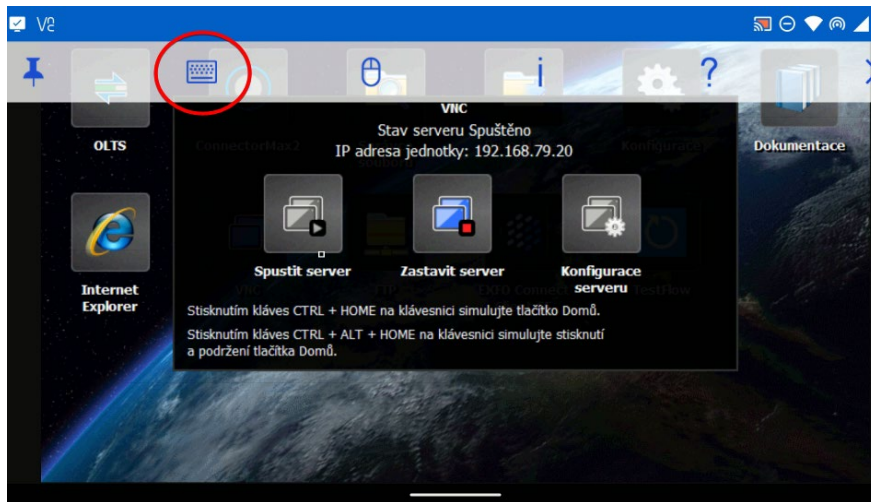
V2

OLTS

ConnectorMax2

Konfigurace

Dokumentace

Internet Explorer

VNC

Stav serveru Spuštěno

IP adresa jednotky: 192.168.79.20

Spustit server

Zastavit server

Konfigurace serveru

TestFlow

Stisknutím kláves CTRL + HOME na klávesnici simulujte tlačítko Domů.

Stisknutím kláves CTRL + ALT + HOME na klávesnici simulujte stisknutí a podržení tlačítka Domů.